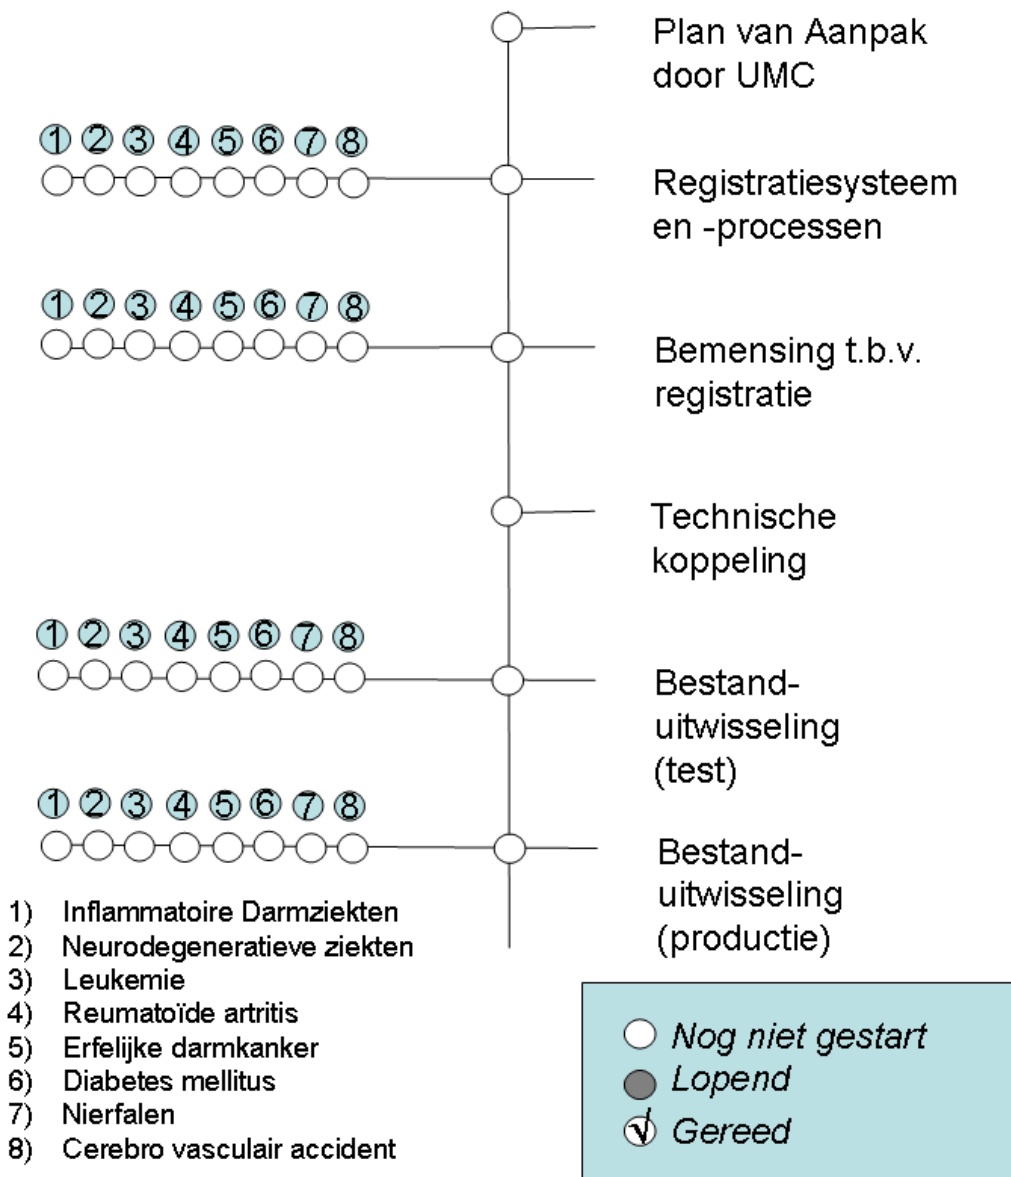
Plan van Aanpak door UMC

1 2 3 4 5 6 7 8

Registratiesysteem en -processen

1 2 3 4 5 6 7 8

Bemensing t.b.v. registratie

Technische koppeling

1 2 3 4 5 6 7 8

Bestand-uitwisseling (test)

1 2 3 4 5 6 7 8

Bestand-uitwisseling (productie)

1) Inflammatoire Darmziekten
2) Neurodegeneratieve ziekten
3) Leukemie
4) Reumatoïde artritis
5) Erfelijke darmkanker
6) Diabetes mellitus
7) Nierfalen
8) Cerebro vasculair accident

Nog niet gestart
Lopend
Gereed